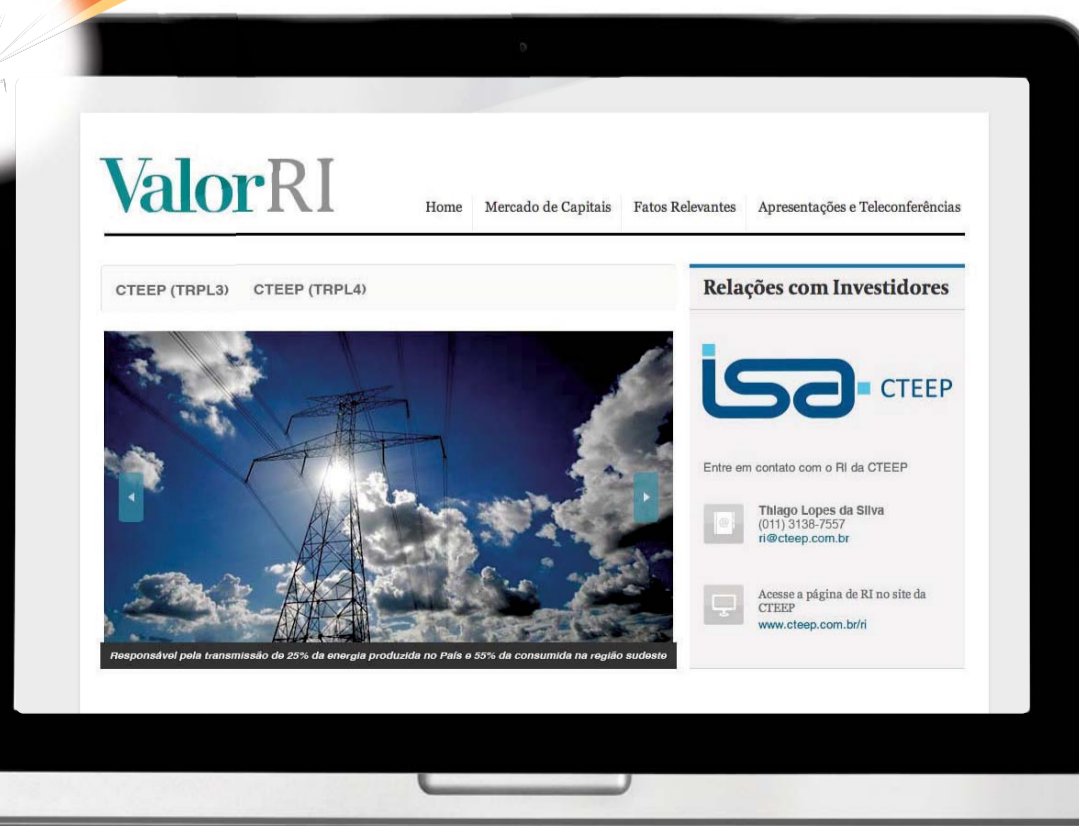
ValorRI

Home | Mercado de Capitais | Fatos Relevantes | Apresentações e Teleconferências

CTEEP (TRPL3) CTEEP (TRPL4)

Responsável pela transmissão de 25% da energia produzida no País e 55% da consumida na região sudeste

Relações com Investidores

isa CTEEP

Entre em contato com o RI da CTEEP

Thiago Lopes da Silva
(011) 3138-7557
ri@cteep.com.br

Acesse a página de RI no site da CTEEP
www.cteep.com.br/ri